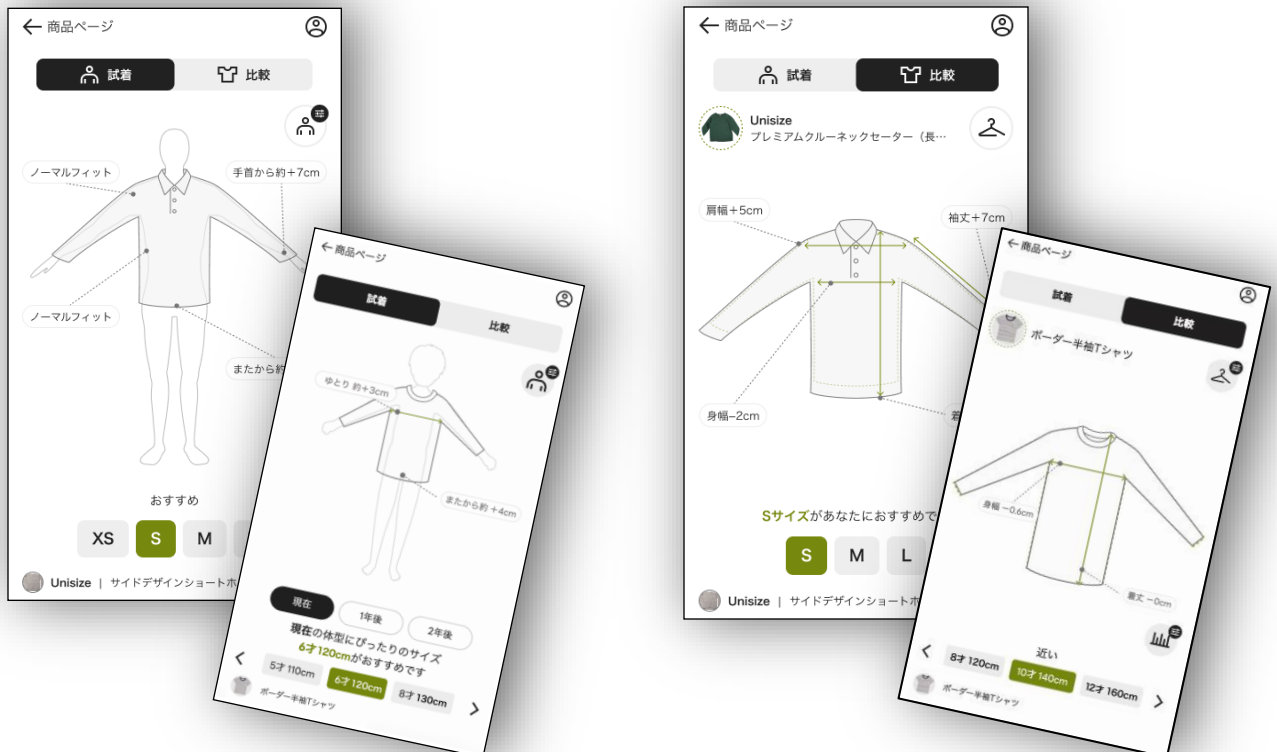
← 商品ページ

試着 比較

ノーマルフィット

手首から約＋7cm

ノーマルフィット

またから約

おすすめ

XS S M

Unisize | サイドデザインショートホ

← 商品ページ

試着 比較

ゆとり 約＋3cm

またから約＋4cm

現在 1年後 2年後

現在の体型にぴったりのサイズ
6才120cmがおすすめです

5才110cm 6才120cm 8才130cm

ボーダー半袖Tシャツ

← 商品ページ

試着 比較

Unisize
プレミアムクルーネックセーター（長…

肩幅＋5cm

袖丈＋7cm

身幅−2cm

Sサイズがあなたにおすすめで

S M L

Unisize | サイドデザインショートホ

← 商品ページ

試着 比較

ボーダー半袖Tシャツ

身幅 −0.6cm

着丈 −0cm

近い

8才120cm 10才140cm 12才160cm

ボーダー半袖Tシャツ